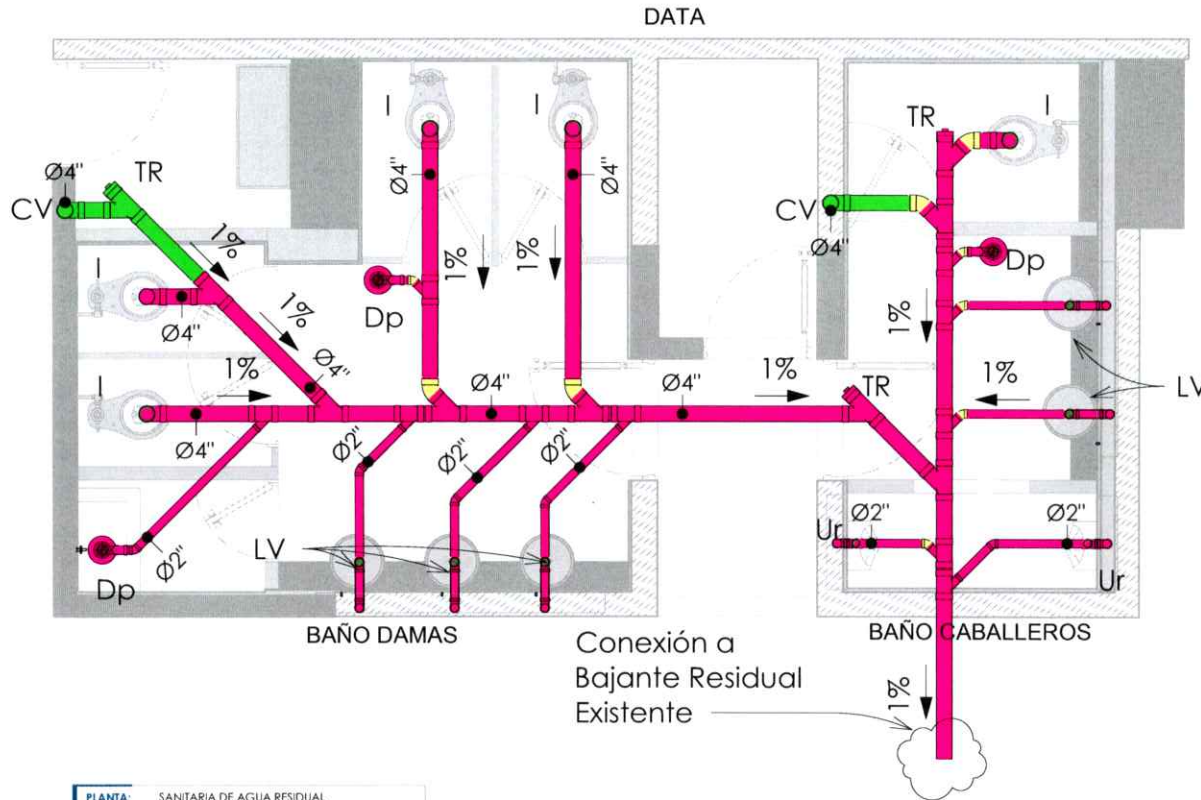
DATA

Ø4"
CV
TR
1%
I
Ø4"
1%
Ø4"
I
1%
Ø4"
Dp
Ø2"
Dp
I
Ø4"
Dp
1%
I
Ø4"
1%
Ø4"
Ø4"
Ø2"
Ø2"
Ø2"
LV
1%
TR
TR
I
CV
Ø4"
Dp
1%
1%
LV
Ø2"
Ø2"
Ur
Ur
BAÑO DAMAS
BAÑO CABALLEROS
Conexión a Bajante Residual Existente
1%

PLANTA: SANITARIA DE AGUA RESIDUAL